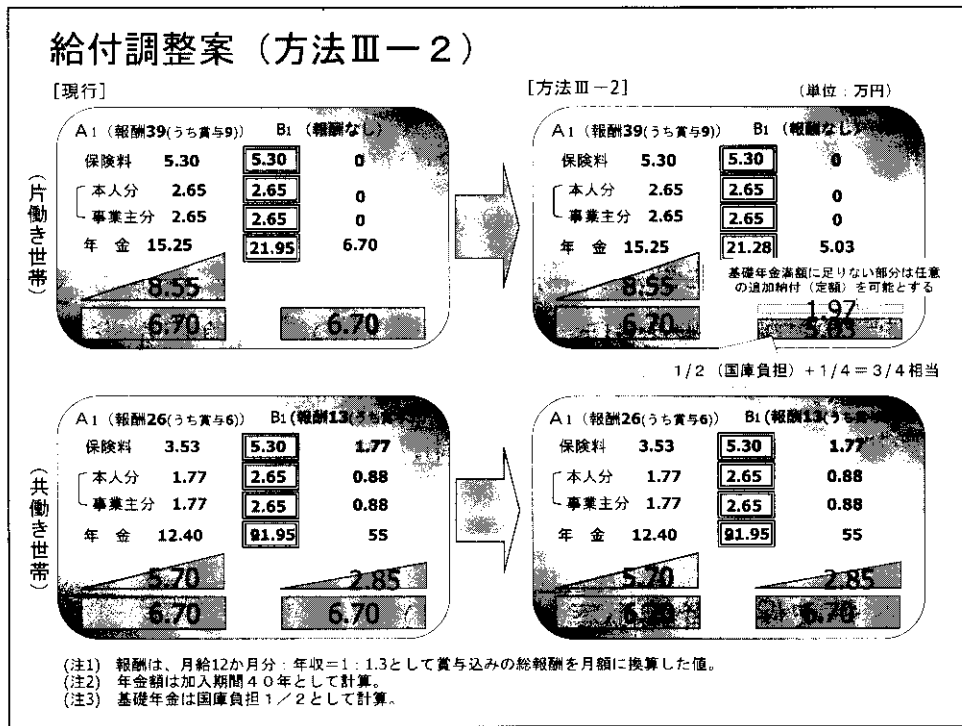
給付調整案（方法Ⅲ－２）

[現行]

（片働き世帯）

A1（報酬39(うち賞与9)）　B1（報酬なし）

| | | | |
|---|---|---|---|
| 保険料 | 5.30 | 5.30 | 0 |
| 本人分 | 2.65 | 2.65 | 0 |
| 事業主分 | 2.65 | 2.65 | 0 |
| 年　金 | 15.25 | 21.95 | 6.70 |

8.55

6.70

6.70

[方法Ⅲ－2]　（単位：万円）

A1（報酬39(うち賞与9)）　B1（報酬なし）

| | | | |
|---|---|---|---|
| 保険料 | 5.30 | 5.30 | 0 |
| 本人分 | 2.65 | 2.65 | 0 |
| 事業主分 | 2.65 | 2.65 | 0 |
| 年　金 | 15.25 | 21.28 | 5.03 |

基礎年金満額に足りない部分は任意の追加納付（定額）を可能とする

8.55

1.97

6.70

5.03

1/2（国庫負担）＋1/4＝3/4相当

（共働き世帯）

A1（報酬26(うち賞与6)）　B1（報酬13(うち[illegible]

| | | | |
|---|---|---|---|
| 保険料 | 3.53 | 5.30 | 1.77 |
| 本人分 | 1.77 | 2.65 | 0.88 |
| 事業主分 | 1.77 | 2.65 | 0.88 |
| 年　金 | 12.40 | 21.95 | 55 |

5.70

2.85

6.70

6.70

A1（報酬26(うち賞与6)）　B1（報酬13(うち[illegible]

| | | | |
|---|---|---|---|
| 保険料 | 3.53 | 5.30 | 1.77 |
| 本人分 | 1.77 | 2.65 | 0.88 |
| 事業主分 | 1.77 | 2.65 | 0.88 |
| 年　金 | 12.40 | 21.95 | 55 |

5.70

2.85

6.70

6.70

（注1）報酬は、月給12か月分：年収＝1：1.3として賞与込みの総報酬を月額に換算した値。
（注2）年金額は加入期間４０年として計算。
（注3）基礎年金は国庫負担１／２として計算。